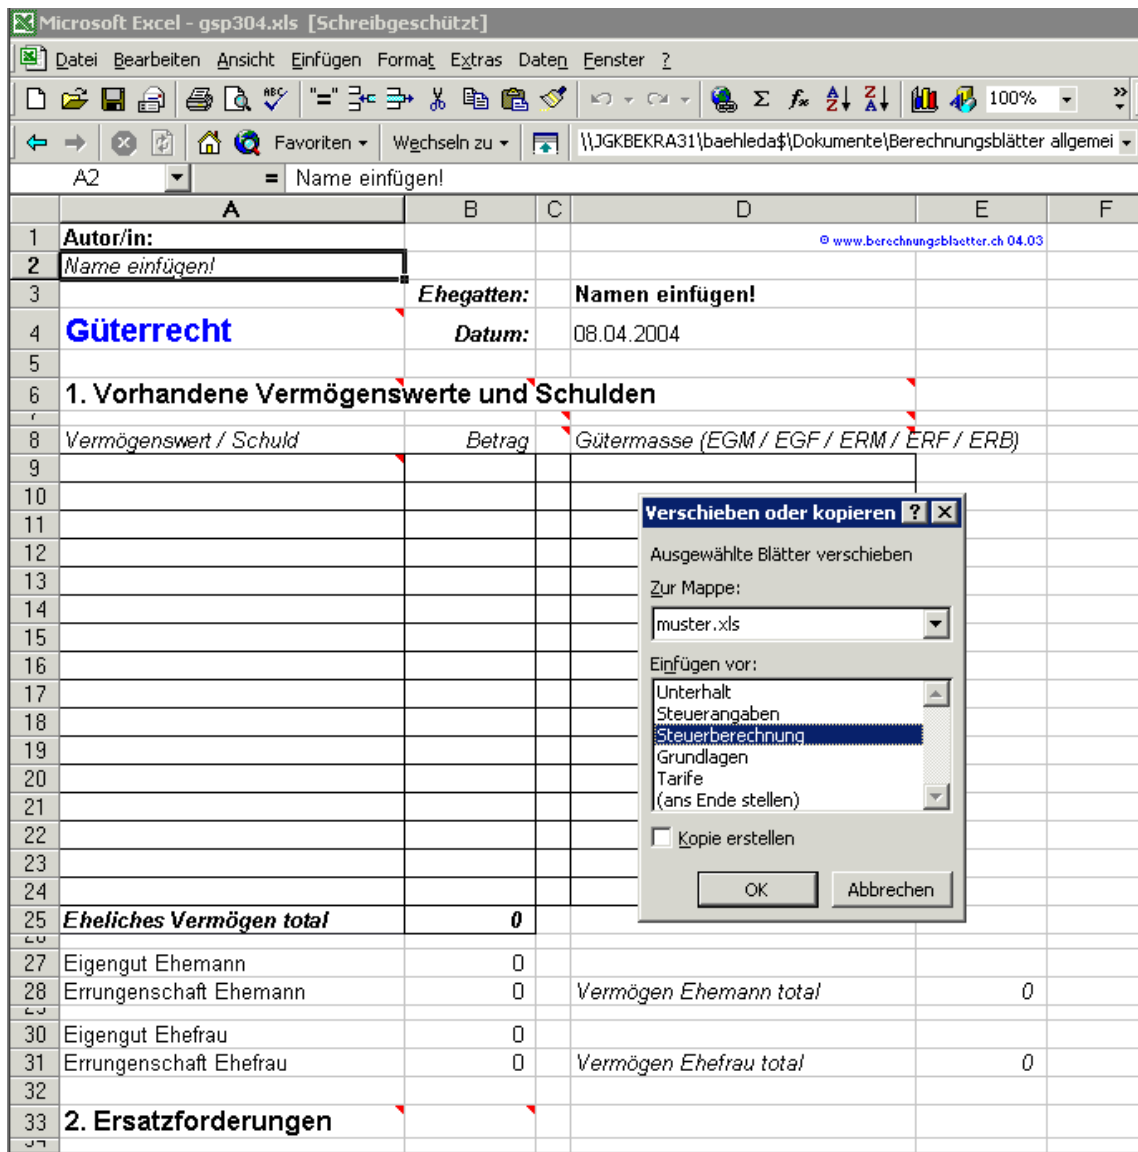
Microsoft Excel - gsp304.xls [Schreibgeschützt]

Datei Bearbeiten Ansicht Einfügen Format Extras Daten Fenster ?

100%

Favoriten ▾ Wechseln zu ▾ \\JGKBEKRA31\baehleda$\Dokumente\Berechnungsblätter allgemei

A2 = Name einfügen!

| | A | B | C | D | E | F |
|---|---|---|---|---|---|---|
| 1 | Autor/in: | | | © www.berechnungsblaetter.ch 04.03 | | |
| 2 | Name einfügen! | | | | | |
| 3 | | Ehegatten: | | Namen einfügen! | | |
| 4 | Güterrecht | Datum: | | 08.04.2004 | | |
| 5 | | | | | | |
| 6 | 1. Vorhandene Vermögenswerte und Schulden | | | | | |
| 8 | Vermögenswert / Schuld | Betrag | | Gütermasse (EGM / EGF / ERM / ERF / ERB) | | |
| 9 | | | | | | |
| 10 | | | | | | |
| 11 | | | | | | |
| 12 | | | | | | |
| 13 | | | | | | |
| 14 | | | | | | |
| 15 | | | | | | |
| 16 | | | | | | |
| 17 | | | | | | |
| 18 | | | | | | |
| 19 | | | | | | |
| 20 | | | | | | |
| 21 | | | | | | |
| 22 | | | | | | |
| 23 | | | | | | |
| 24 | | | | | | |
| 25 | Eheliches Vermögen total | 0 | | | | |
| 27 | Eigengut Ehemann | 0 | | | | |
| 28 | Errungenschaft Ehemann | 0 | | Vermögen Ehemann total | 0 | |
| 30 | Eigengut Ehefrau | 0 | | | | |
| 31 | Errungenschaft Ehefrau | 0 | | Vermögen Ehefrau total | 0 | |
| 32 | | | | | | |
| 33 | 2. Ersatzforderungen | | | | | |

Verschieben oder kopieren ? ✕

Ausgewählte Blätter verschieben

Zur Mappe:

muster.xls

Einfügen vor:

Unterhalt
Steuerangaben
Steuerberechnung
Grundlagen
Tarife
(ans Ende stellen)

Kopie erstellen

OK Abbrechen